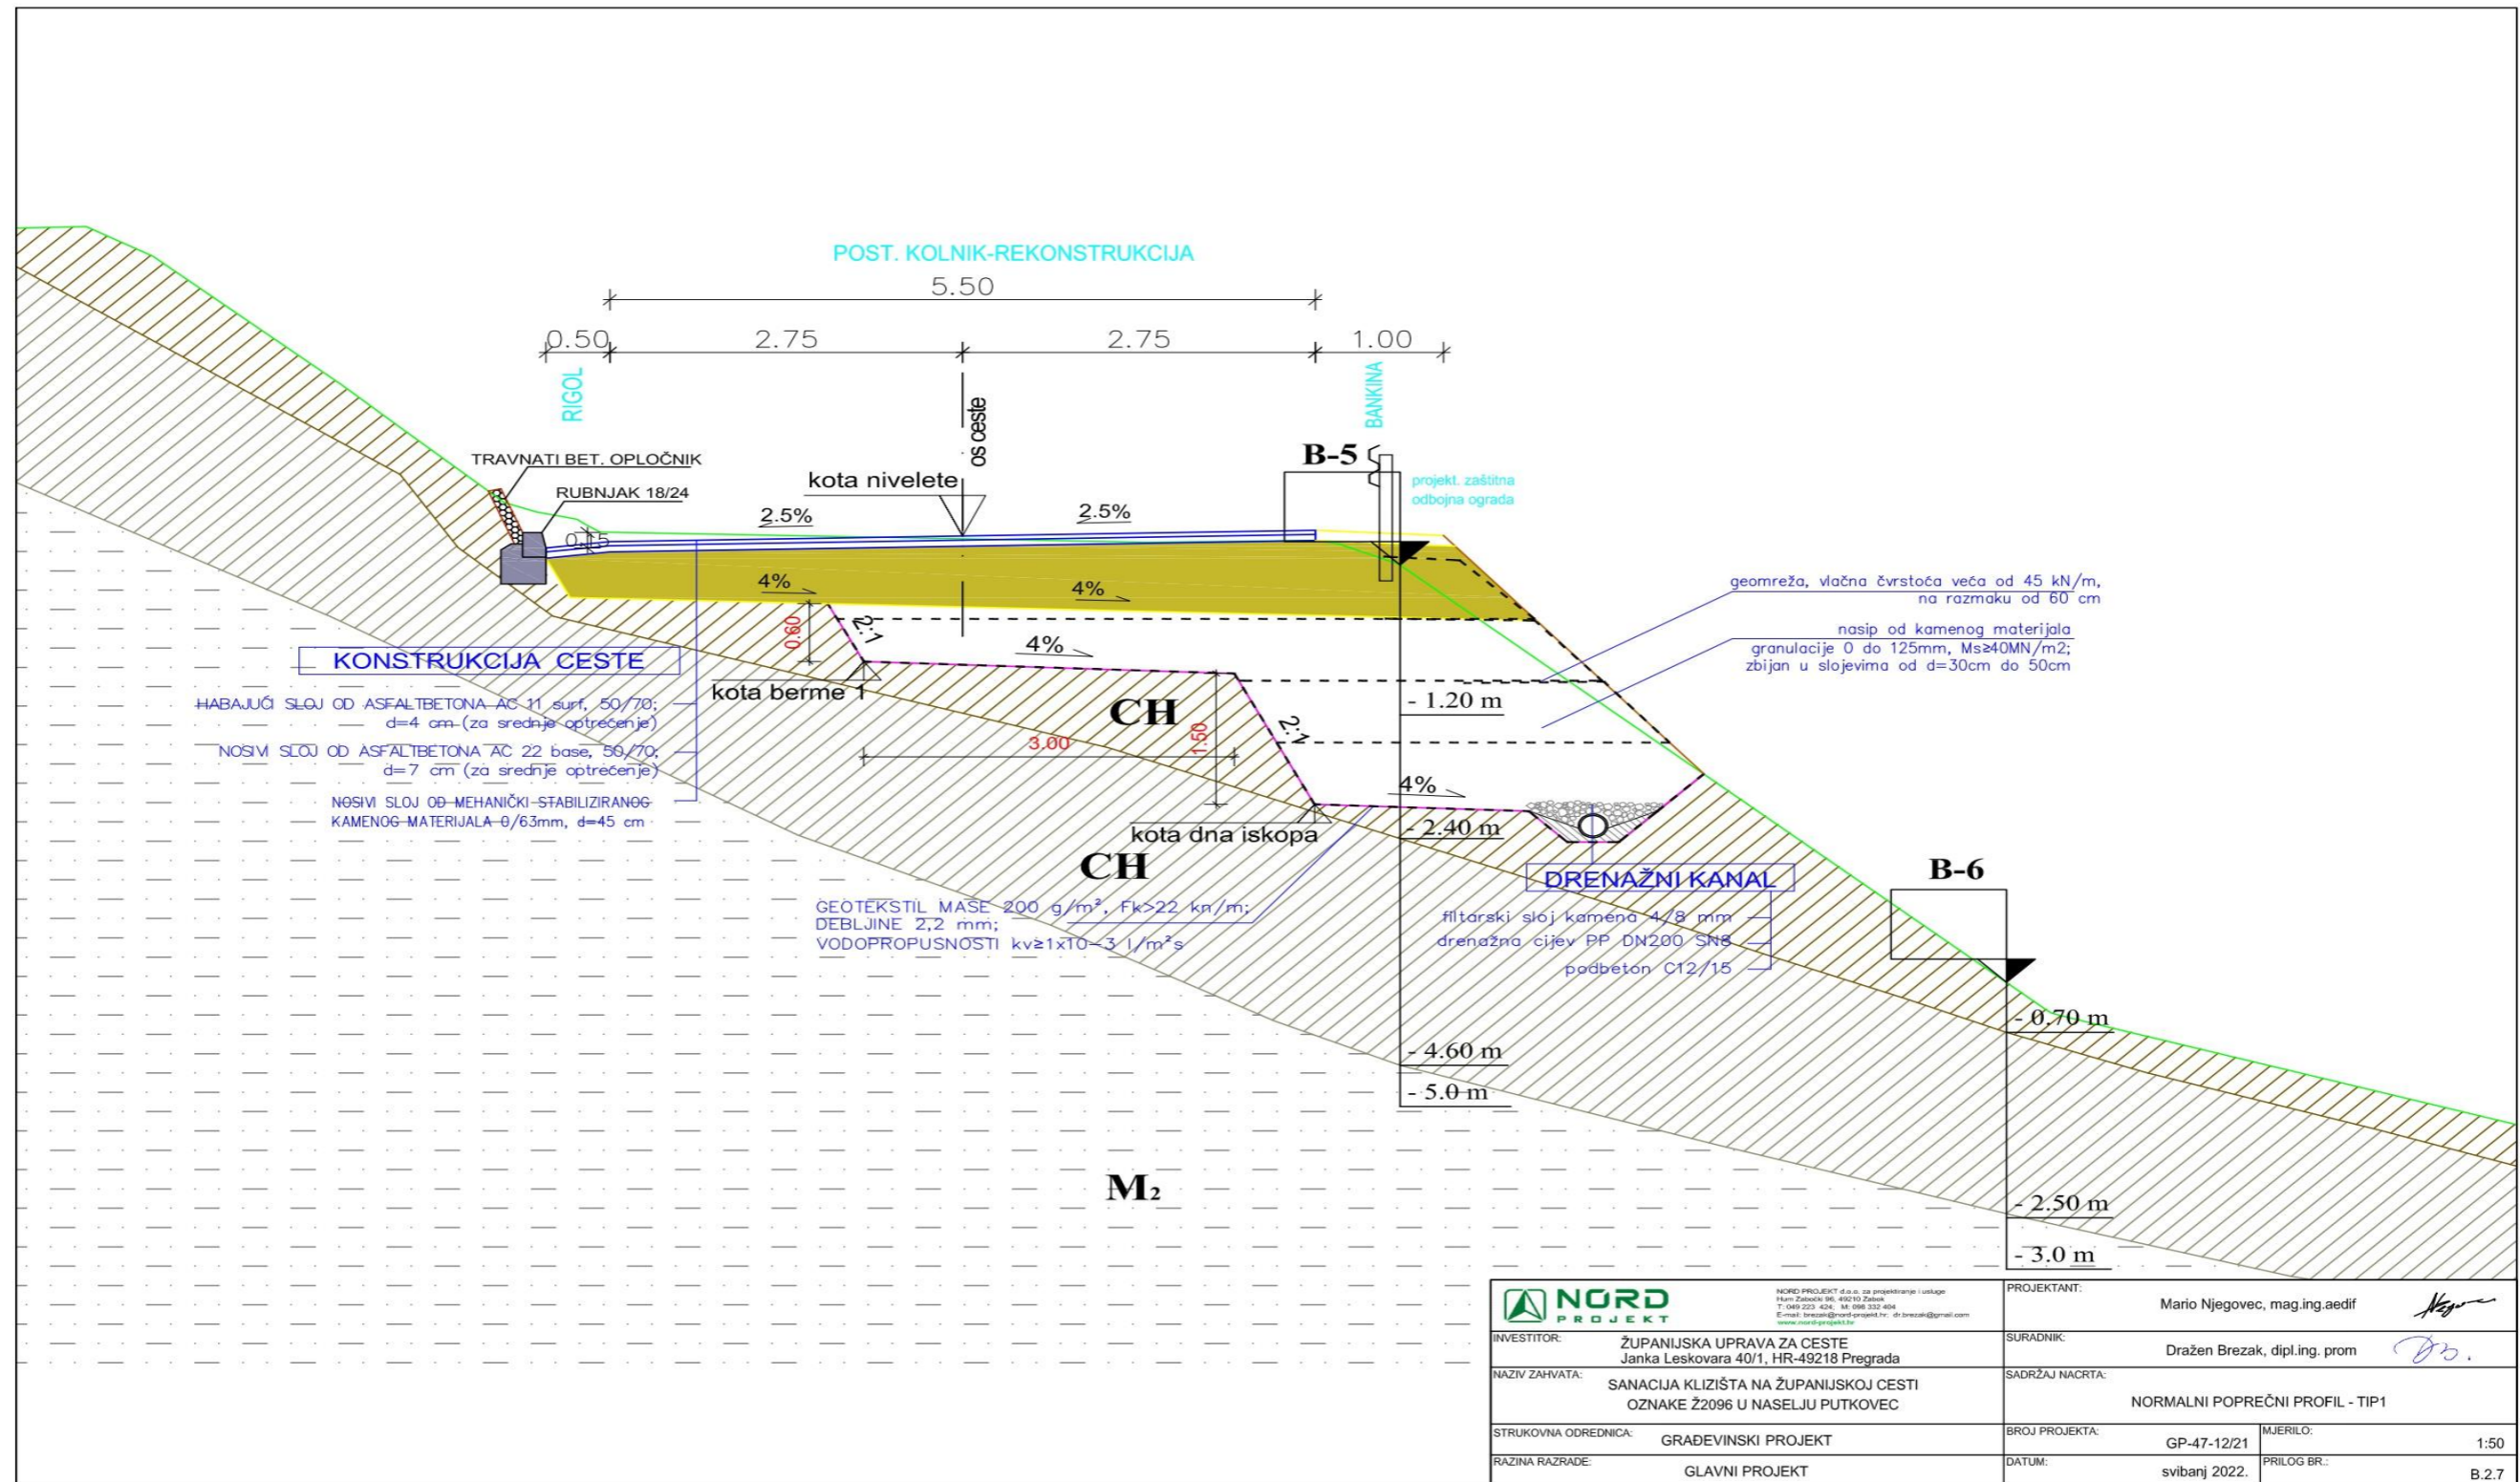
POST. KOLNIK-REKONSTRUKCIJA

5.50

0.50 2.75 2.75 1.00

RIGOL

os ceste

BANKINA

TRAVNATI BET. OPLOČNIK

RUBNJAK 18/24

kota nivelete

B-5

projekt. zaštitna odbojna ograda

2.5% 2.5%

0.15

4% 4%

geomreža, vlačna čvrstoća veća od 45 kN/m, na razmaku od 60 cm

nasip od kamenog materijala granulacije 0 do 125mm, Ms≥40MN/m2; zbijan u slojevima od d=30cm do 50cm

0.60

2:1

4%

KONSTRUKCIJA CESTE

kota berme 1

HABAJUĆI SLOJ OD ASFALTBETONA AC 11 surf, 50/70; d=4 cm (za srednje optrećenje)

NOSIVI SLOJ OD ASFALTBETONA AC 22 base, 50/70; d=7 cm (za srednje optrećenje)

NOSIVI SLOJ OD MEHANIČKI STABILIZIRANOG KAMENOG MATERIJALA 0/63mm, d=45 cm

CH

3.00

1.50

2:1

- 1.20 m

4%

kota dna iskopa

- 2.40 m

CH

DRENAŽNI KANAL

B-6

GEOTEKSTIL MASE 200 g/m², Fk>22 kn/m; DEBLJINE 2,2 mm; VODOPROPUSNOSTI kv≥1x10−3 l/m²s

filtarski sloj kamena 4/8 mm
drenažna cijev PP DN200 SN8
podbeton C12/15

- 0.70 m

- 4.60 m

- 5.0 m

M₂

- 2.50 m

- 3.0 m

NORD PROJEKT

NORD PROJEKT d.o.o. za projektiranje i usluge Hum Zabočki 96, 49210 Zabok T: 049 223 424; M: 098 332 404 E-mail: brezak@nord-projekt.hr; dr.brezak@gmail.com www.nord-projekt.hr

| PROJEKTANT: | Mario Njegovec, mag.ing.aedif | |
|---|---|---|
| INVESTITOR: ŽUPANIJSKA UPRAVA ZA CESTE Janka Leskovara 40/1, HR-49218 Pregrada | SURADNIK: Dražen Brezak, dipl.ing. prom | |
| NAZIV ZAHVATA: SANACIJA KLIZIŠTA NA ŽUPANIJSKOJ CESTI OZNAKE Ž2096 U NASELJU PUTKOVEC | SADRŽAJ NACRTA: NORMALNI POPREČNI PROFIL - TIP1 | |
| STRUKOVNA ODREDNICA: GRAĐEVINSKI PROJEKT | BROJ PROJEKTA: GP-47-12/21 | MJERILO: 1:50 |
| RAZINA RAZRADE: GLAVNI PROJEKT | DATUM: svibanj 2022. | PRILOG BR.: B.2.7 |